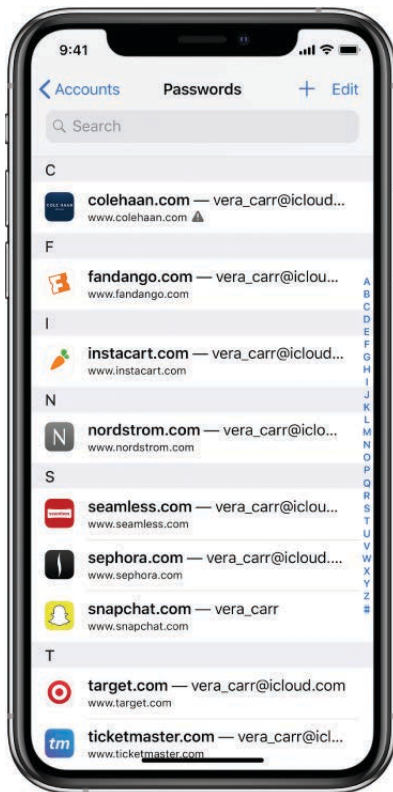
9:41

Accounts Passwords + Edit

Search

C

colehaan.com — vera_carr@icloud...
www.colehaan.com

F

fandango.com — vera_carr@iclou...
www.fandango.com

I

instacart.com — vera_carr@icloud...
www.instacart.com

N

nordstrom.com — vera_carr@iclo...
www.nordstrom.com

S

seamless.com — vera_carr@iclou...
www.seamless.com

sephora.com — vera_carr@icloud....
www.sephora.com

snapchat.com — vera_carr
www.snapchat.com

T

target.com — vera_carr@icloud.com
www.target.com

ticketmaster.com — vera_carr@icl...
www.ticketmaster.com

A B C D E F G H I J K L M N O P Q R S T U V W X Y Z #